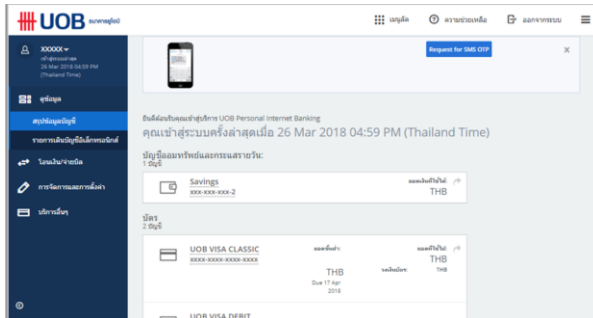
UOB ธนาคารยูโอบี

เมนูลัด

ความช่วยเหลือ

ออกจากระบบ

XXXXX

เข้าสู่ระบบล่าสุด
26 Mar 2018 04:59 PM
(Thailand Time)

ดูข้อมูล

สรุปข้อมูลบัญชี

รายการเดินบัญชีอิเล็กทรอนิกส์

โอนเงิน/จ่ายบิล

การจัดการและการตั้งค่า

บริการอื่นๆ

Request for SMS OTP

ยินดีต้อนรับคุณเข้าสู่บริการ UOB Personal Internet Banking

คุณเข้าสู่ระบบครั้งล่าสุดเมื่อ 26 Mar 2018 04:59 PM (Thailand Time)

บัญชีออมทรัพย์และกระแสรายวัน:
1 บัญชี

Savings
XXX-XXX-XXX-2

ยอดเงินที่ใช้ได้
THB

บัตร
2 บัญชี

UOB VISA CLASSIC
XXXX-XXXX-XXXX-XXXX

ยอดขั้นต่ำ
THB
Due 17 Apr 2018

ยอดที่ใช้ได้
THB
วงเงินบัตร THB

UOB VISA DEBIT